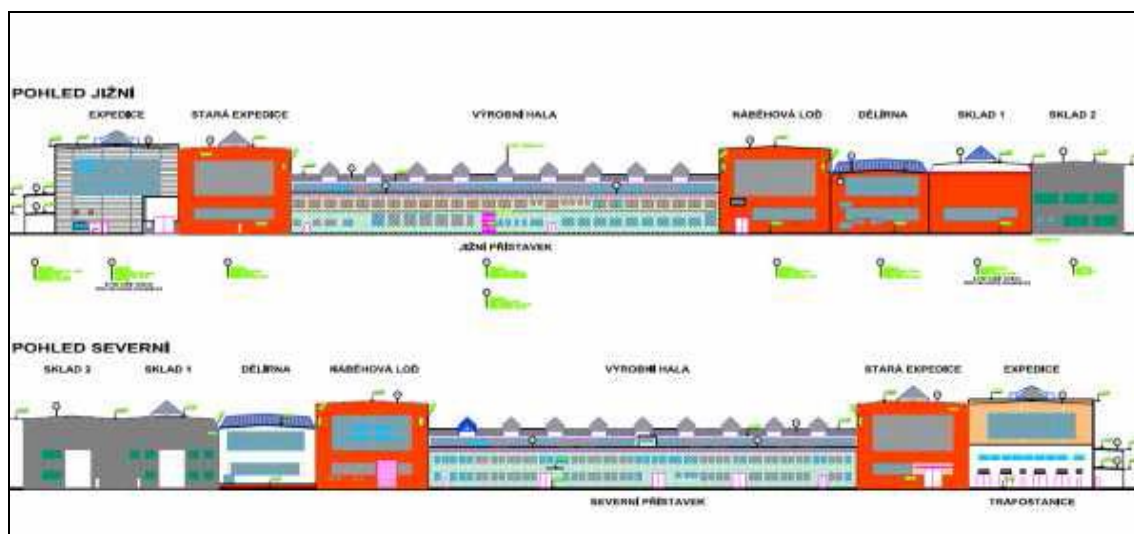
POHLED JIŽNÍ

EXPEDICE

STARÁ EXPEDICE

VÝROBNÍ HALA

NÁBĚHOVÁ LOĎ

DĚLÍRNA

SKLAD 1

SKLAD 2

JIŽNÍ PŘÍSTAVEK

POHLED SEVERNÍ

SKLAD 2

SKLAD 1

DĚLÍRNA

NÁBĚHOVÁ LOĎ

VÝROBNÍ HALA

STARÁ EXPEDICE

EXPEDICE

SEVERNÍ PŘÍSTAVEK

TRAFOSTANICE